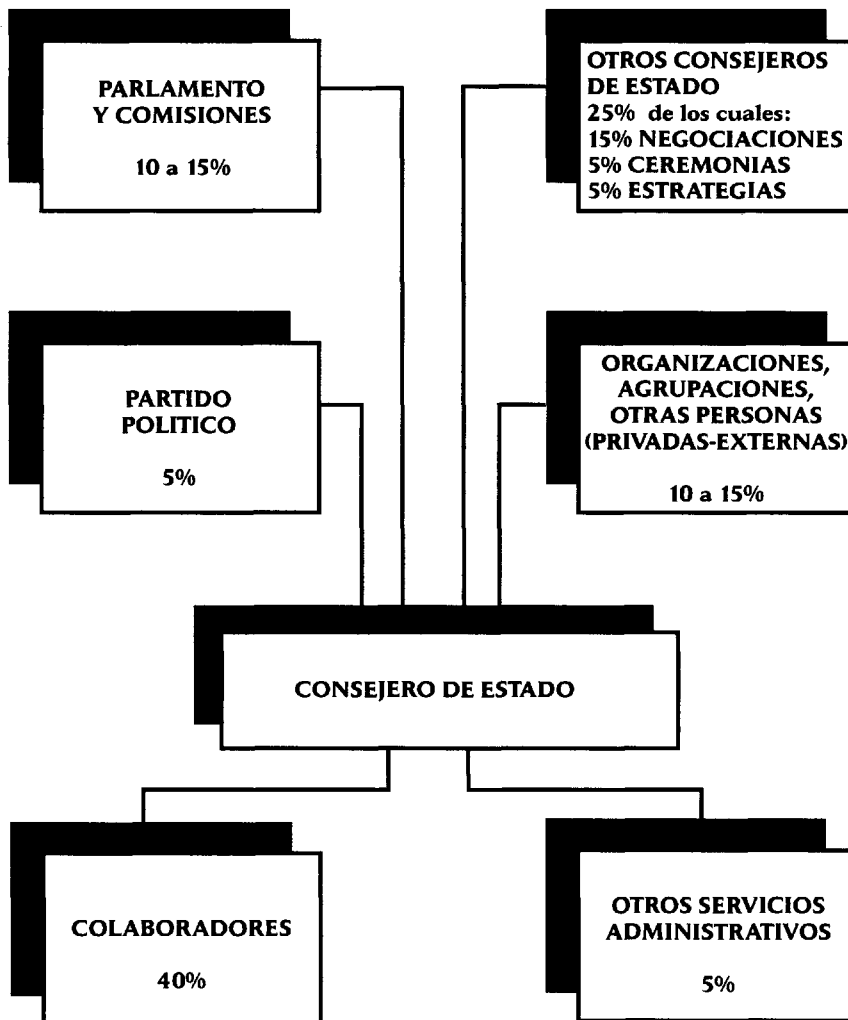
PARLAMENTO Y COMISIONES

10 a 15%

OTROS CONSEJEROS DE ESTADO
25% de los cuales:
15% NEGOCIACIONES
5% CEREMONIAS
5% ESTRATEGIAS

PARTIDO POLITICO

5%

ORGANIZACIONES, AGRUPACIONES, OTRAS PERSONAS (PRIVADAS-EXTERNAS)

10 a 15%

CONSEJERO DE ESTADO

COLABORADORES

40%

OTROS SERVICIOS ADMINISTRATIVOS

5%